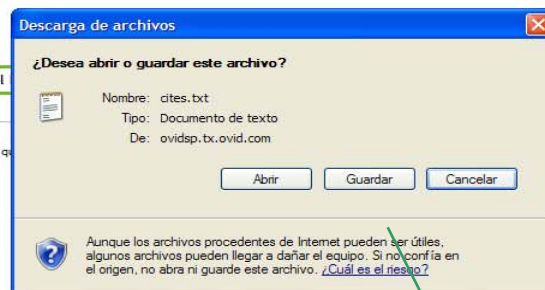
Descarga de archivos

¿Desea abrir o guardar este archivo?

Nombre: cites.txt
Tipo: Documento de texto
De: ovidsp.tx.ovid.com

Abrir | Guardar | Cancelar

Aunque los archivos procedentes de Internet pueden ser útiles, algunos archivos pueden llegar a dañar el equipo. Si no confía en el origen, no abra ni guarde este archivo. ¿Cuál es el riesgo?